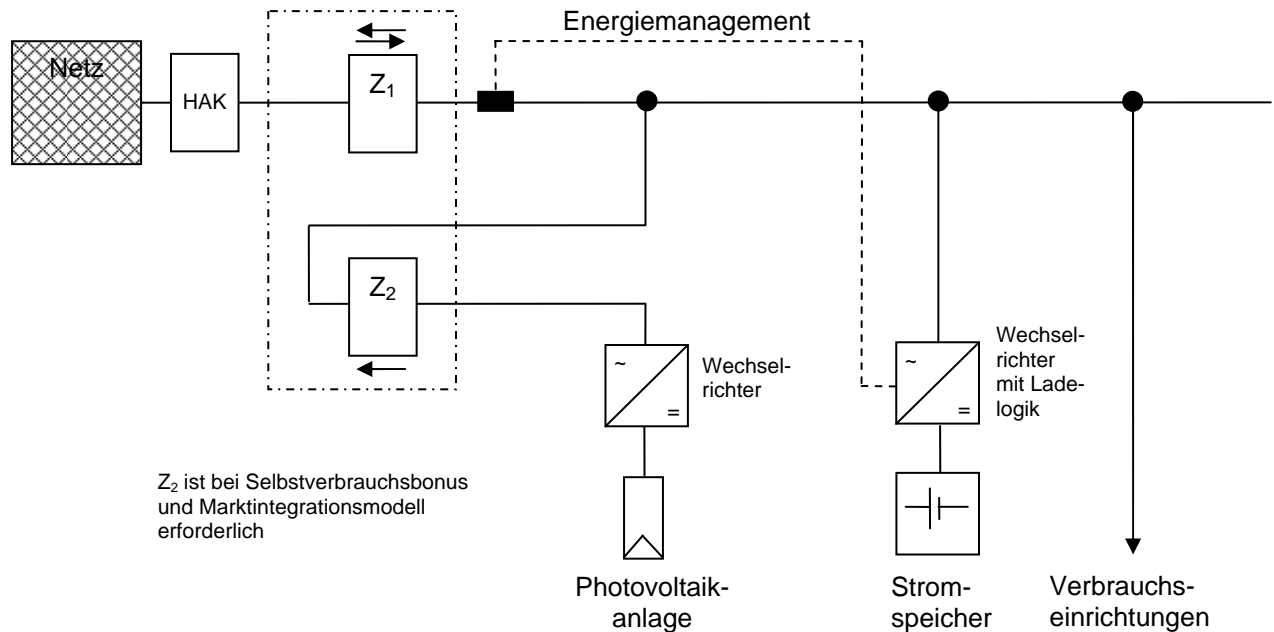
Energiemanagement

Netz

HAK

$Z_1$

$Z_2$

~

=

Wechselrichter

~

=

Wechselrichter mit Ladelogik

$Z_2$ ist bei Selbstverbrauchsbonus und Marktintegrationsmodell erforderlich

Photovoltaikanlage

Stromspeicher

Verbrauchseinrichtungen